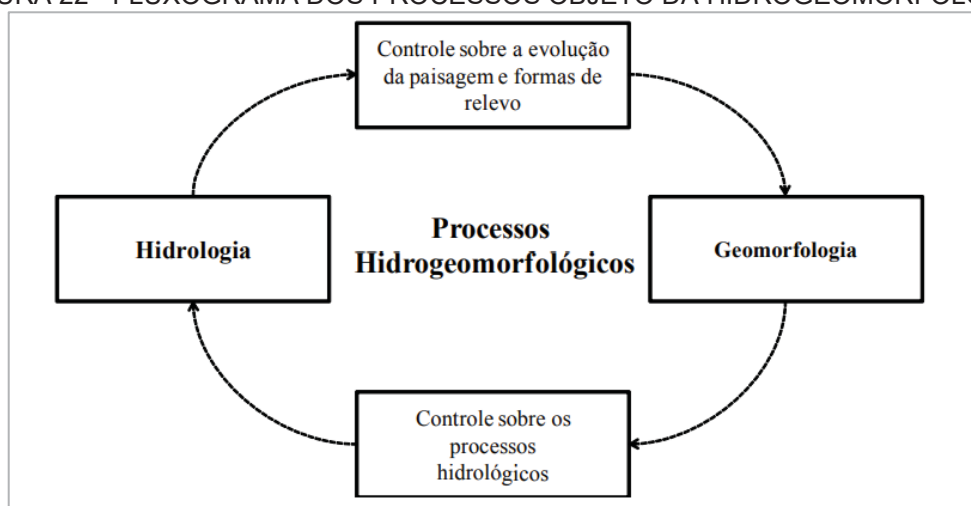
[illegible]URA 22 - FLUXOGRAMA DOS PROCESSOS OBJETO DA HIDROGEOMORFOL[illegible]

Controle sobre a evolução da paisagem e formas de relevo

Hidrologia

Processos Hidrogeomorfológicos

Geomorfologia

Controle sobre os processos hidrológicos